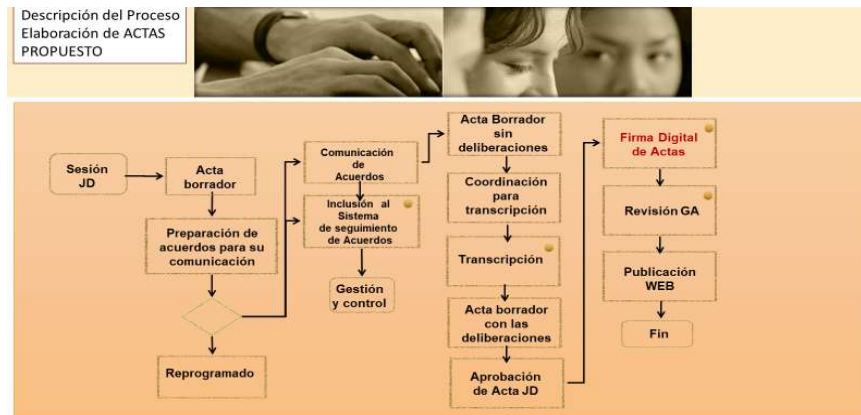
Descripción del Proceso Elaboración de ACTAS PROPUESTO

Sesión JD

Acta borrador

Preparación de acuerdos para su comunicación

Reprogramado

Comunicación de Acuerdos

Inclusión al Sistema de seguimiento de Acuerdos

Gestión y control

Acta Borrador sin deliberaciones

Coordinación para transcripción

Transcripción

Acta borrador con las deliberaciones

Aprobación de Acta JD

Firma Digital de Actas

Revisión GA

Publicación WEB

Fin